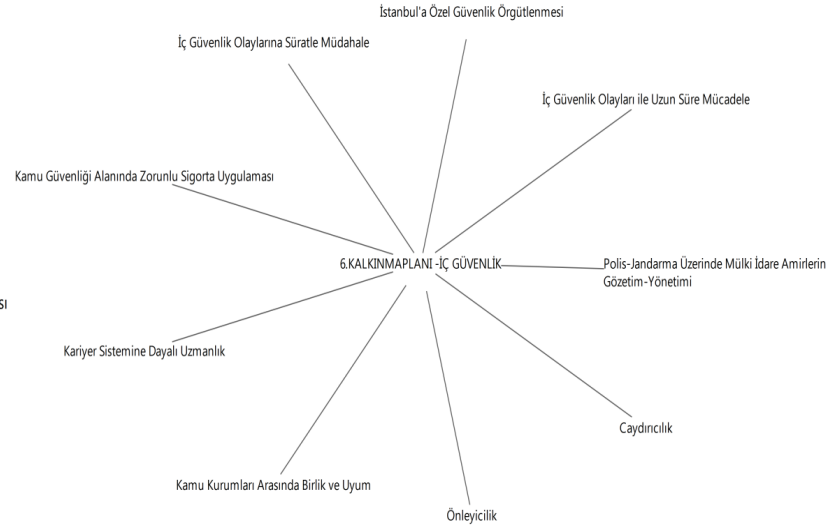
İstanbul'a Özel Güvenlik Örgütlenmesi

İç Güvenlik Olaylarına Süratle Müdahale

İç Güvenlik Olayları ile Uzun Süre Mücadele

Kamu Güvenliği Alanında Zorunlu Sigorta Uygulaması

6.KALKINMAPLANI -İÇ GÜVENLİK

Polis-Jandarma Üzerinde Mülki İdare Amirlerin Gözetim-Yönetimi

sı

Kariyer Sistemine Dayalı Uzmanlık

Caydırıcılık

Kamu Kurumları Arasında Birlik ve Uyum

Önleyicilik